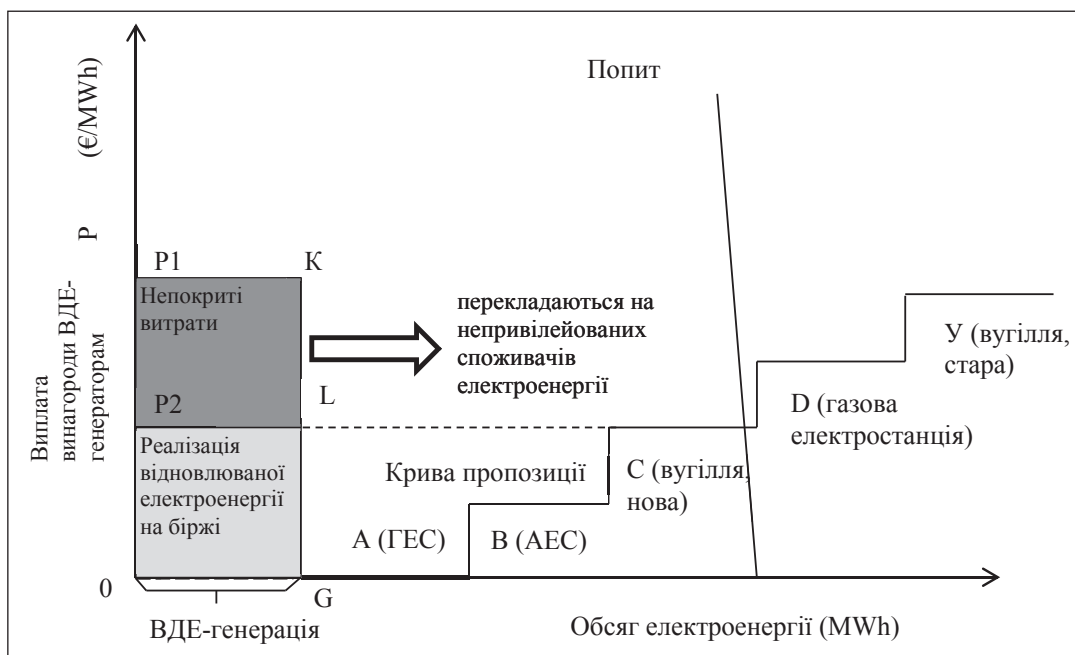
Виплата винагороди ВДЕ-генераторам P (€/MWh)

Попит

P1 K

Непокриті витрати

перекладаються на непривілейованих споживачів електроенергії

P2 L

Реалізація відновлюваної електроенергії на біржі

Крива пропозиції

A (ГЕС)

B (АЕС)

C (вугілля, нова)

D (газова електростанція)

У (вугілля, стара)

0

G

ВДЕ-генерація

Обсяг електроенергії (MWh)